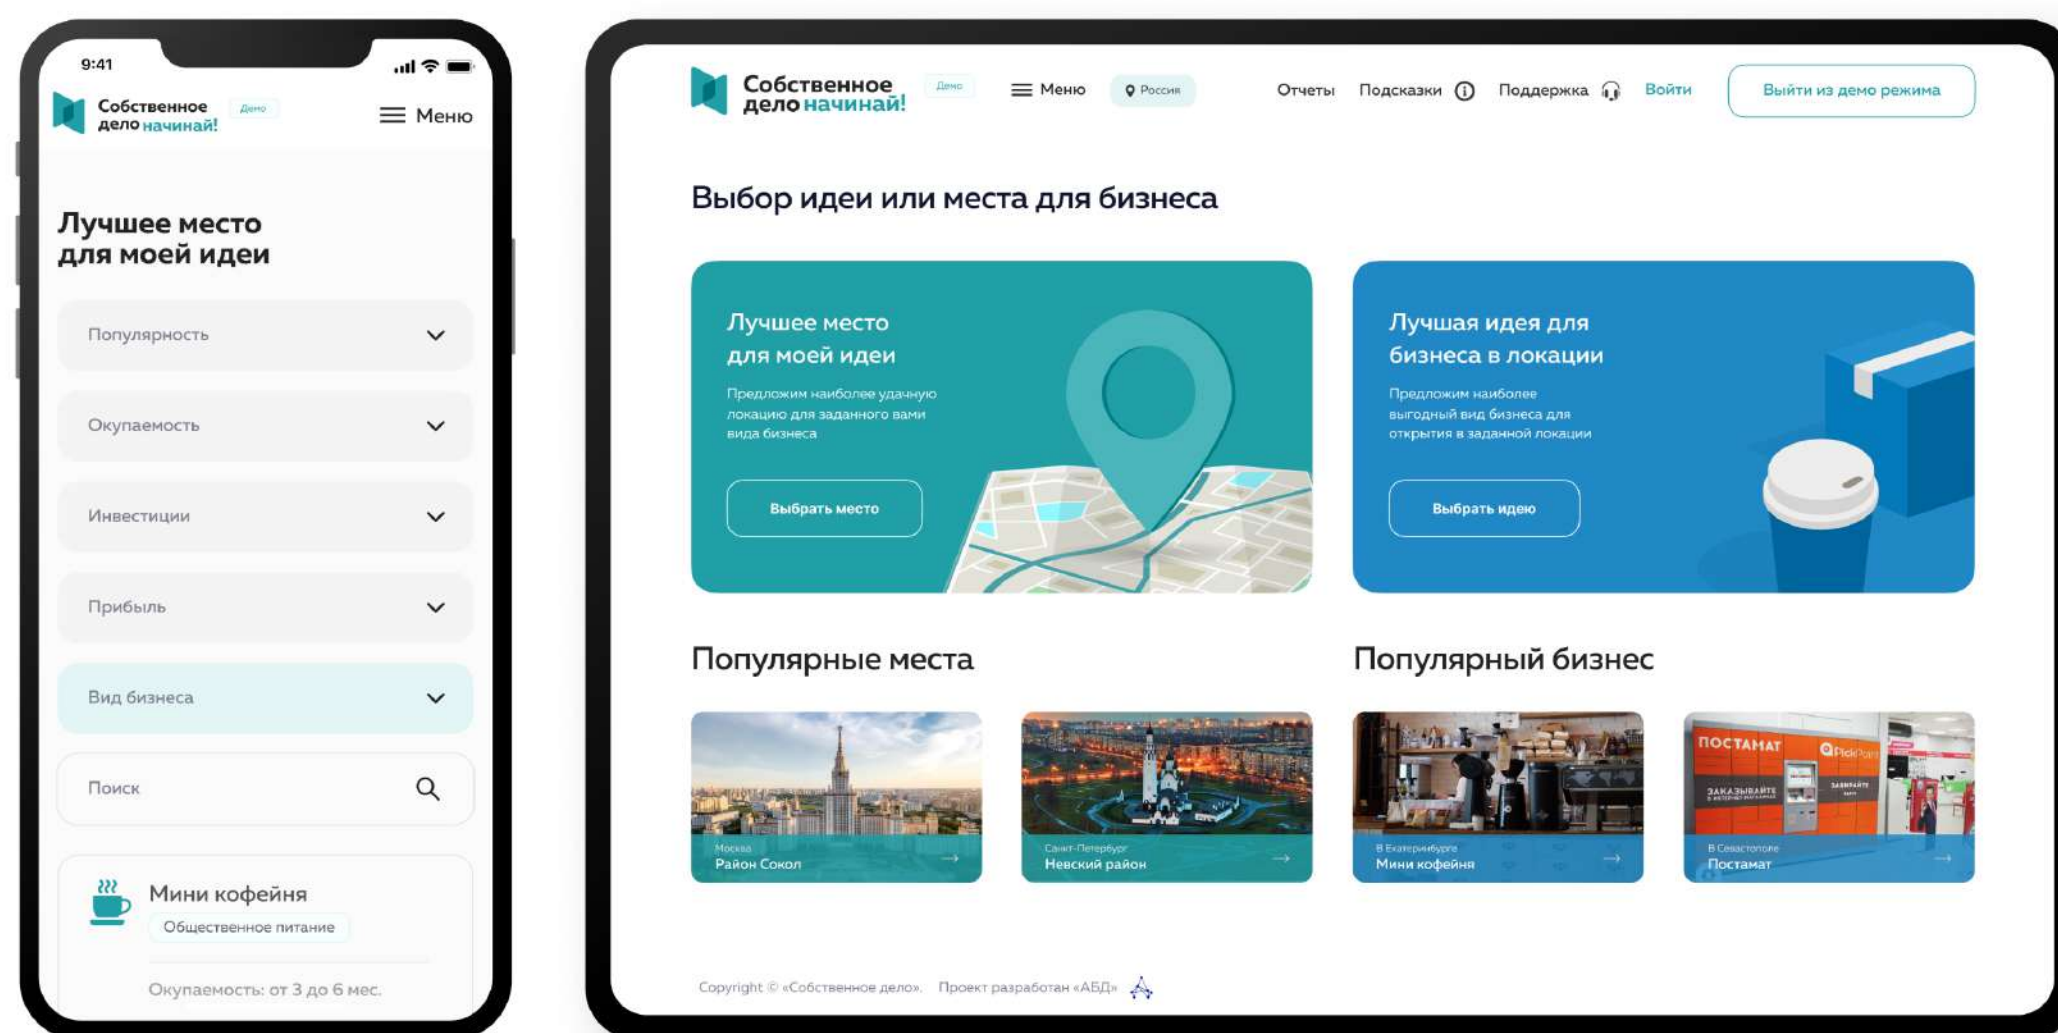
9:41

Собственное дело начинай! Демо

Меню

Лучшее место для моей идеи

Популярность

Окупаемость

Инвестиции

Прибыль

Вид бизнеса

Поиск

Мини кофейня

Общественное питание

Окупаемость: от 3 до 6 мес.

Собственное дело начинай! Демо

Меню

Россия

Отчеты Подсказки Поддержка Войти

Выйти из демо режима

Выбор идеи или места для бизнеса

Лучшее место для моей идеи

Предложим наиболее удачную локацию для заданного вами вида бизнеса

Выбрать место

Лучшая идея для бизнеса в локации

Предложим наиболее выгодный вид бизнеса для открытия в заданной локации

Выбрать идею

Популярные места

Популярный бизнес

Москва
Район Сокол

Санкт-Петербург
Невский район

В Екатеринбурге
Мини кофейня

ПОСТАМАТ PickPoint ЗАКАЗЫВАЙТЕ

В Севастополе
Постамат

Copyright © «Собственное дело». Проект разработан «АБД»